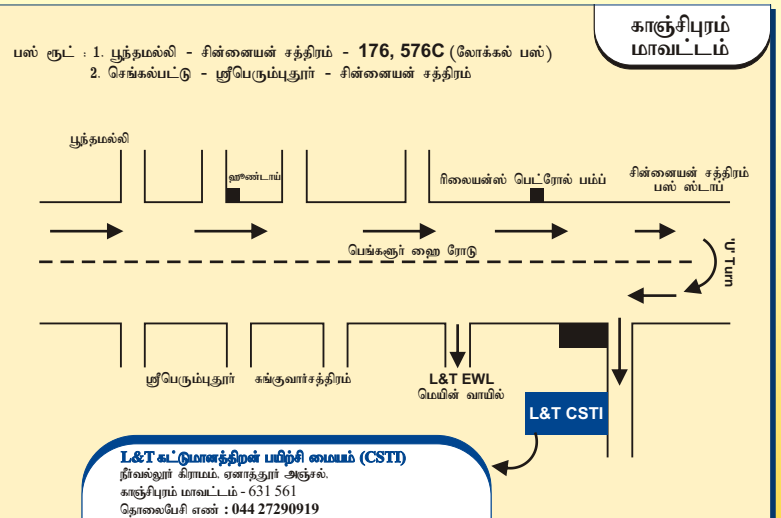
காஞ்சிபுரம் மாவட்டம்

பஸ் ரூட் : 1. பூந்தமல்லி - சின்னையன் சத்திரம் - 176, 576C (லோக்கல் பஸ்)
2. செங்கல்பட்டு - ஸ்ரீபெரும்புதூர் - சின்னையன் சத்திரம்

பூந்தமல்லி

ஹூண்டாய்

ரிலையன்ஸ் பெட்ரோல் பம்ப்

சின்னையன் சத்திரம் பஸ் ஸ்டாப்

பெங்களூர் ஹை ரோடு

'U' Turn

ஸ்ரீபெரும்புதூர்

சுங்குவார்சத்திரம்

L&T EWL
மெயின் வாயில்

L&T CSTI

L&T கட்டுமானத்திறன் பயிற்சி மையம் (CSTI)
நீர்வல்லூர் கிராமம், ஏனாத்தூர் அஞ்சல்,
காஞ்சிபுரம் மாவட்டம் - 631 561
தொலைபேசி எண் : 044 27290919